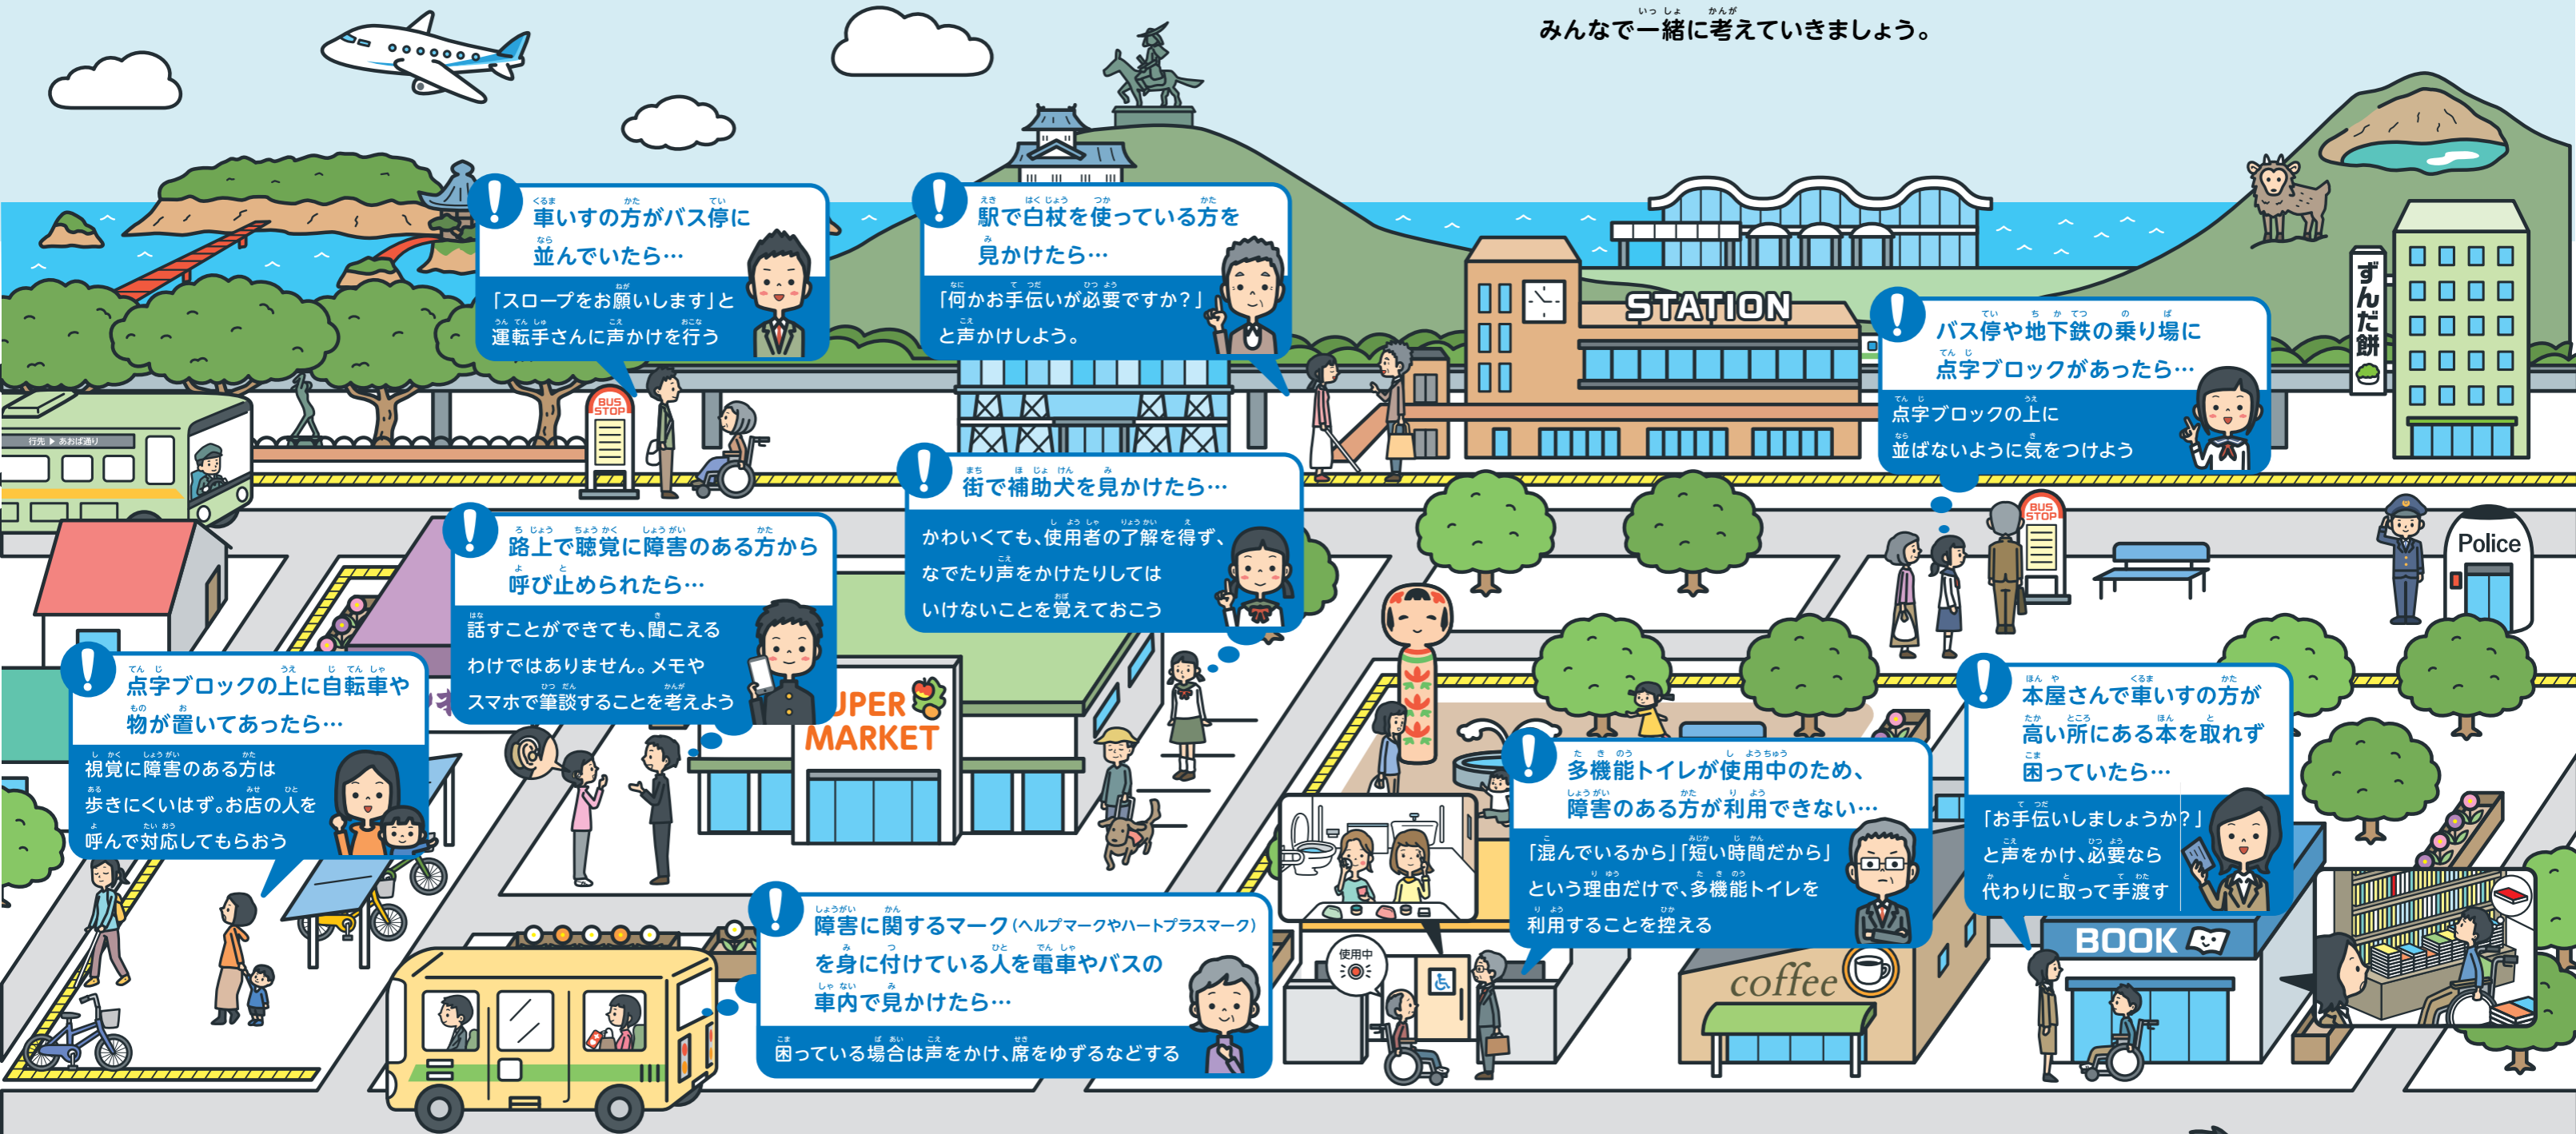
みんなで一緒に考えていきましょう。

車いすの方がバス停に並んでいたら…
「スロープをお願いします」と運転手さんに声かけを行う

駅で白杖を使っている方を見かけたら…
「何かお手伝いが必要ですか？」と声かけしよう。

STATION

バス停や地下鉄の乗り場に点字ブロックがあったら…
点字ブロックの上に並ばないように気をつけよう

ずんだ餅

行先 ▶ あおば通り

BUS STOP

街で補助犬を見かけたら…
かわいくても、使用者の了解を得ず、なでたり声をかけたりしてはいけないことを覚えておこう

路上で聴覚に障害のある方から呼び止められたら…
話すことができても、聞こえるわけではありません。メモやスマホで筆談することを考えよう

BUS STOP

Police

点字ブロックの上に自転車や物が置いてあったら…
視覚に障害のある方は歩きにくいはず。お店の人を呼んで対応してもらおう

SUPER MARKET

本屋さんで車いすの方が高い所にある本を取れず困っていたら…
「お手伝いしましょうか？」と声をかけ、必要なら代わりに取って手渡す

多機能トイレが使用中のため、障害のある方が利用できない…
「混んでいるから」「短い時間だから」という理由だけで、多機能トイレを利用することを控える

障害に関するマーク（ヘルプマークやハートプラスマーク）を身に付けている人を電車やバスの車内で見かけたら…
困っている場合は声をかけ、席をゆずるなどする

使用中

coffee

BOOK